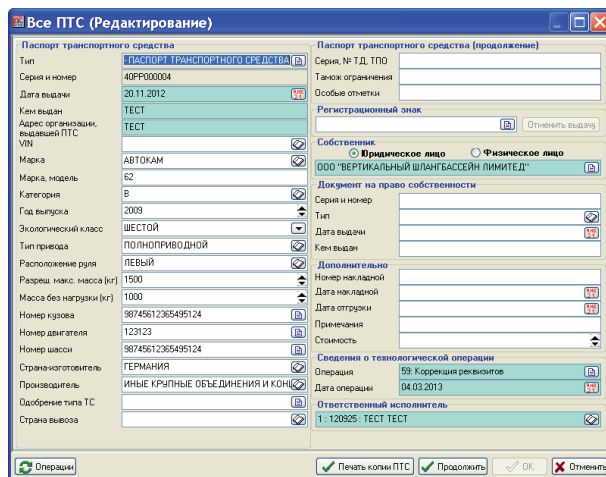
Все ПТС (Редактирование)

Паспорт транспортного средства

Тип: - ПАСПОРТ ТРАНСПОРТНОГО СРЕДСТВА
Серия и номер: 40РР000004
Дата выдачи: 20.11.2012
Кем выдан: ТЕСТ
Адрес организации, выдавшей ПТС: ТЕСТ
VIN
Марка: АВТОКАМ
Марка, модель: 62
Категория: В
Год выпуска: 2009
Экологический класс: ШЕСТОЙ
Тип привода: ПОЛНОПРИВОДНОЙ
Расположение руля: ЛЕВЫЙ
Разреш. макс. масса (кг): 1500
Масса без нагрузки (кг): 1000
Номер кузова: 98745612365495124
Номер двигателя: 123123
Номер шасси: 98745612365495124
Страна-изготовитель: ГЕРМАНИЯ
Производитель: ИНЫЕ КРУПНЫЕ ОБЪЕДИНЕНИЯ И КОН
Одобрение типа ТС
Страна вывоза

Паспорт транспортного средства (продолжение)
Серия, № Т.Д, ТПО
Тамож ограничения
Особые отметки

Регистрационный знак
Отменить выдачу

Собственник
Юридическое лицо
Физическое лицо
ООО "ВЕРТИКАЛЬНЫЙ ШЛАНГБАССЕЙН ЛИМИТЕД"

Документ на право собственности
Серия и номер
Тип
Дата выдачи
Кем выдан

Дополнительно
Номер накладной
Дата накладной
Дата отгрузки
Примечания
Стоимость

Сведения о технологической операции
Операция: 59: Коррекция реквизитов
Дата операции: 04.03.2013

Ответственный исполнитель
1 : 120925 : ТЕСТ ТЕСТ

Операции
Печать копии ПТС
Продолжить
OK
Отменить